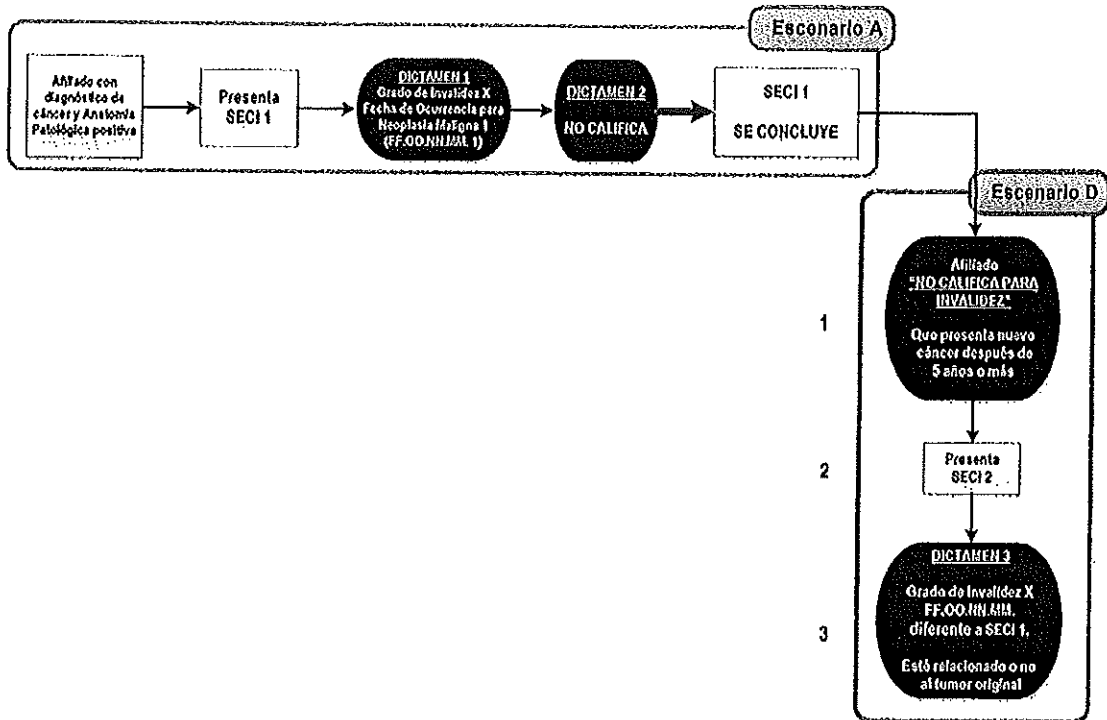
Escenario A

Afiliado con diagnóstico de cáncer y Anatomía Patológica positiva

Presenta SECI 1

DICTAMEN 1
Grado de Invalidez X Fecha de Ocurrencia para Neoplasia Maligna 1 (FF.OO.NN.MM. 1)

DICTAMEN 2
NO CALIFICA

SECI 1
SE CONCLUYE

Escenario D

1

Afiliado "NO CALIFICA PARA INVALIDEZ"
Que presenta nuevo cáncer después de 5 años o más

2

Presenta SECI 2

3

DICTAMEN 3
Grado de Invalidez X FF.OO.NN.MM. diferente a SECI 1.
Esté relacionado o no al tumor original